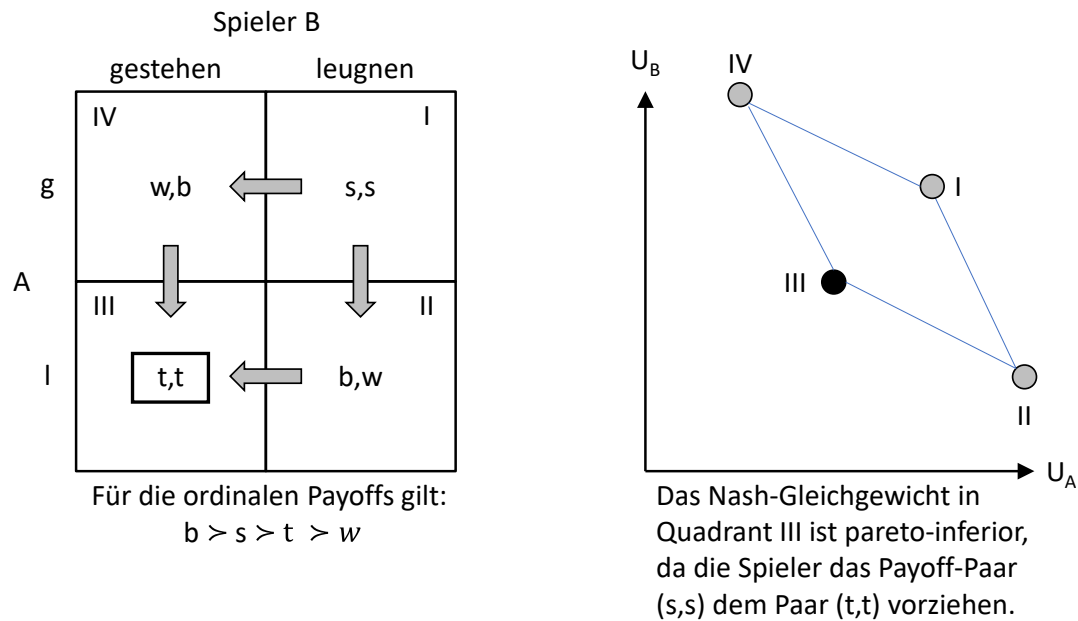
Spieler B

| | gestehen | leugnen |
|---|---|---|
| g | IV w,b | I s,s |
| l | III t,t | II b,w |

A

Für die ordinalen Payoffs gilt: $b \succ s \succ t \succ w$

$U_B$

IV

I

III

II

$U_A$

Das Nash-Gleichgewicht in Quadrant III ist pareto-inferior, da die Spieler das Payoff-Paar (s,s) dem Paar (t,t) vorziehen.